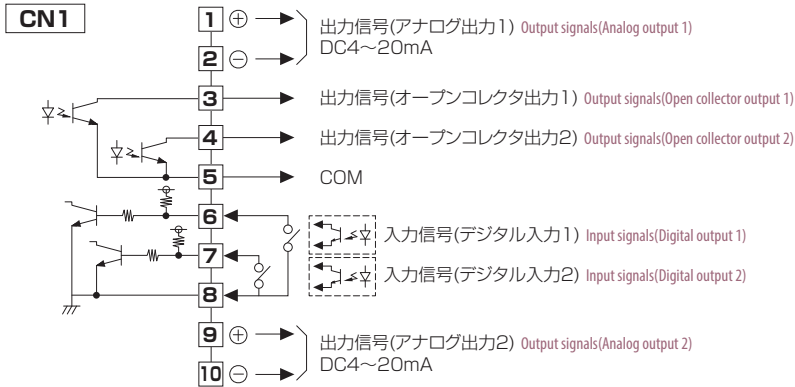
CN1

1 ⊕
2 ⊖
出力信号(アナログ出力1) Output signals(Analog output 1)
DC4～20mA

3 出力信号(オープンコレクタ出力1) Output signals(Open collector output 1)

4 出力信号(オープンコレクタ出力2) Output signals(Open collector output 2)

5 COM

6
7
8
入力信号(デジタル入力1) Input signals(Digital output 1)
入力信号(デジタル入力2) Input signals(Digital output 2)

9 ⊕
10 ⊖
出力信号(アナログ出力2) Output signals(Analog output 2)
DC4～20mA